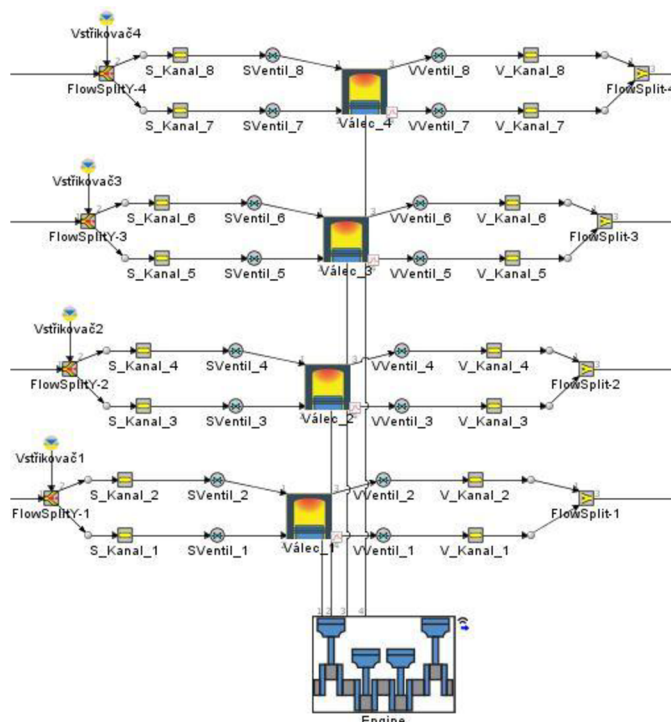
Vstřikovač4
FlowSplitY-4
S_Kanal_8
SVentil_8
Válec_4
VVentil_8
V_Kanal_8
FlowSplit-4
S_Kanal_7
SVentil_7
VVentil_7
V_Kanal_7

Vstřikovač3
FlowSplitY-3
S_Kanal_6
SVentil_6
Válec_3
VVentil_6
V_Kanal_6
FlowSplit-3
S_Kanal_5
SVentil_5
VVentil_5
V_Kanal_5

Vstřikovač2
FlowSplitY-2
S_Kanal_4
SVentil_4
Válec_2
VVentil_4
V_Kanal_4
FlowSplit-2
S_Kanal_3
SVentil_3
VVentil_3
V_Kanal_3

Vstřikovač1
FlowSplitY-1
S_Kanal_2
SVentil_2
Válec_1
VVentil_2
V_Kanal_2
FlowSplit-1
S_Kanal_1
SVentil_1
VVentil_1
V_Kanal_1

1 2 3 4
Engine